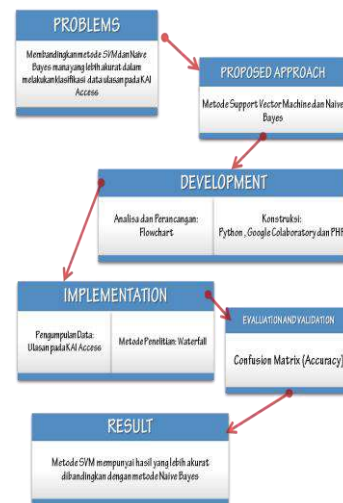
PROBLEMS

Membandingkan metode SVM dan Naive Bayes mana yang lebih akurat dalam melakukan klasifikasi data ulasan pada KAI Access

PROPOSED APPROACH

Metode Support Vector Machine dan Naive Bayes

DEVELOPMENT

Analisa dan Perancangan: Flowchart

Konstruksi: Python , Google Colaboratory dan PHP

IMPLEMENTATION

Pengumpulan Data: Ulasan pada KAI Access

Metode Penelitian: Waterfall

EVALUATION AND VALIDATION

Confusion Matrix (Accuracy)

RESULT

Metode SVM mempunyai hasil yang lebih akurat dibandingkan dengan metode Naive Bayes